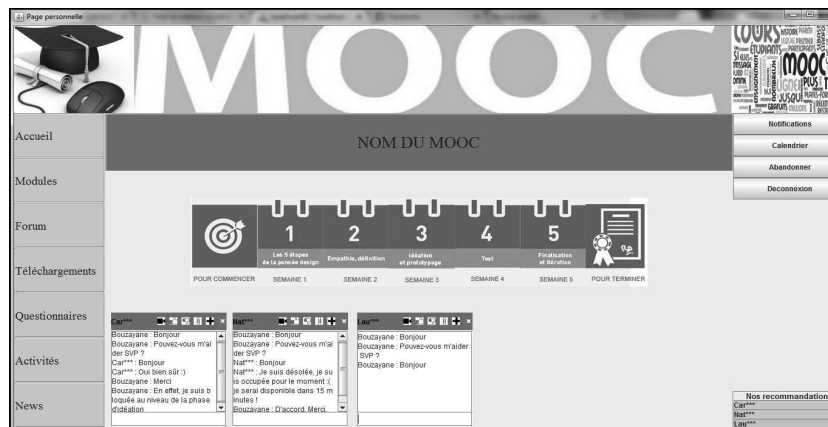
Page personnelle

MOOC

COURS ÉTUDIANTS MOOC

Accueil
Modules
Forum
Téléchargements
Questionnaires
Activités
News

NOM DU MOOC

Notifications
Calendrier
Abandonner
Deconnexion

1 Les 5 étapes de la pensée design
2 Empathie, définition
3 Idéation et prototypage
4 Test
5 Finalisation et itération

POUR COMMENCER
SEMAINE 1
SEMAINE 2
SEMAINE 3
SEMAINE 4
SEMAINE 5
POUR TERMINER

Car***
Bouzayane : Bonjour
Bouzayane : Pouvez-vous m'aider SVP ?
Car*** : Bonjour
Car*** : Oui bien sûr :)
Bouzayane : Merci
Bouzayane : En effet, je suis bloquée au niveau de la phase d'idéation

Nat***
Bouzayane : Bonjour
Bouzayane : Pouvez-vous m'aider SVP ?
Nat*** : Bonjour
Nat*** : Je suis désolée, je suis occupée pour le moment :( je serai disponible dans 15 minutes !
Bouzayane : D'accord. Merci.

Lau***
Bouzayane : Bonjour
Bouzayane : Pouvez-vous m'aider SVP ?
Bouzayane : Bonjour

Nos recommandations
Car***
Nat***
Lau***